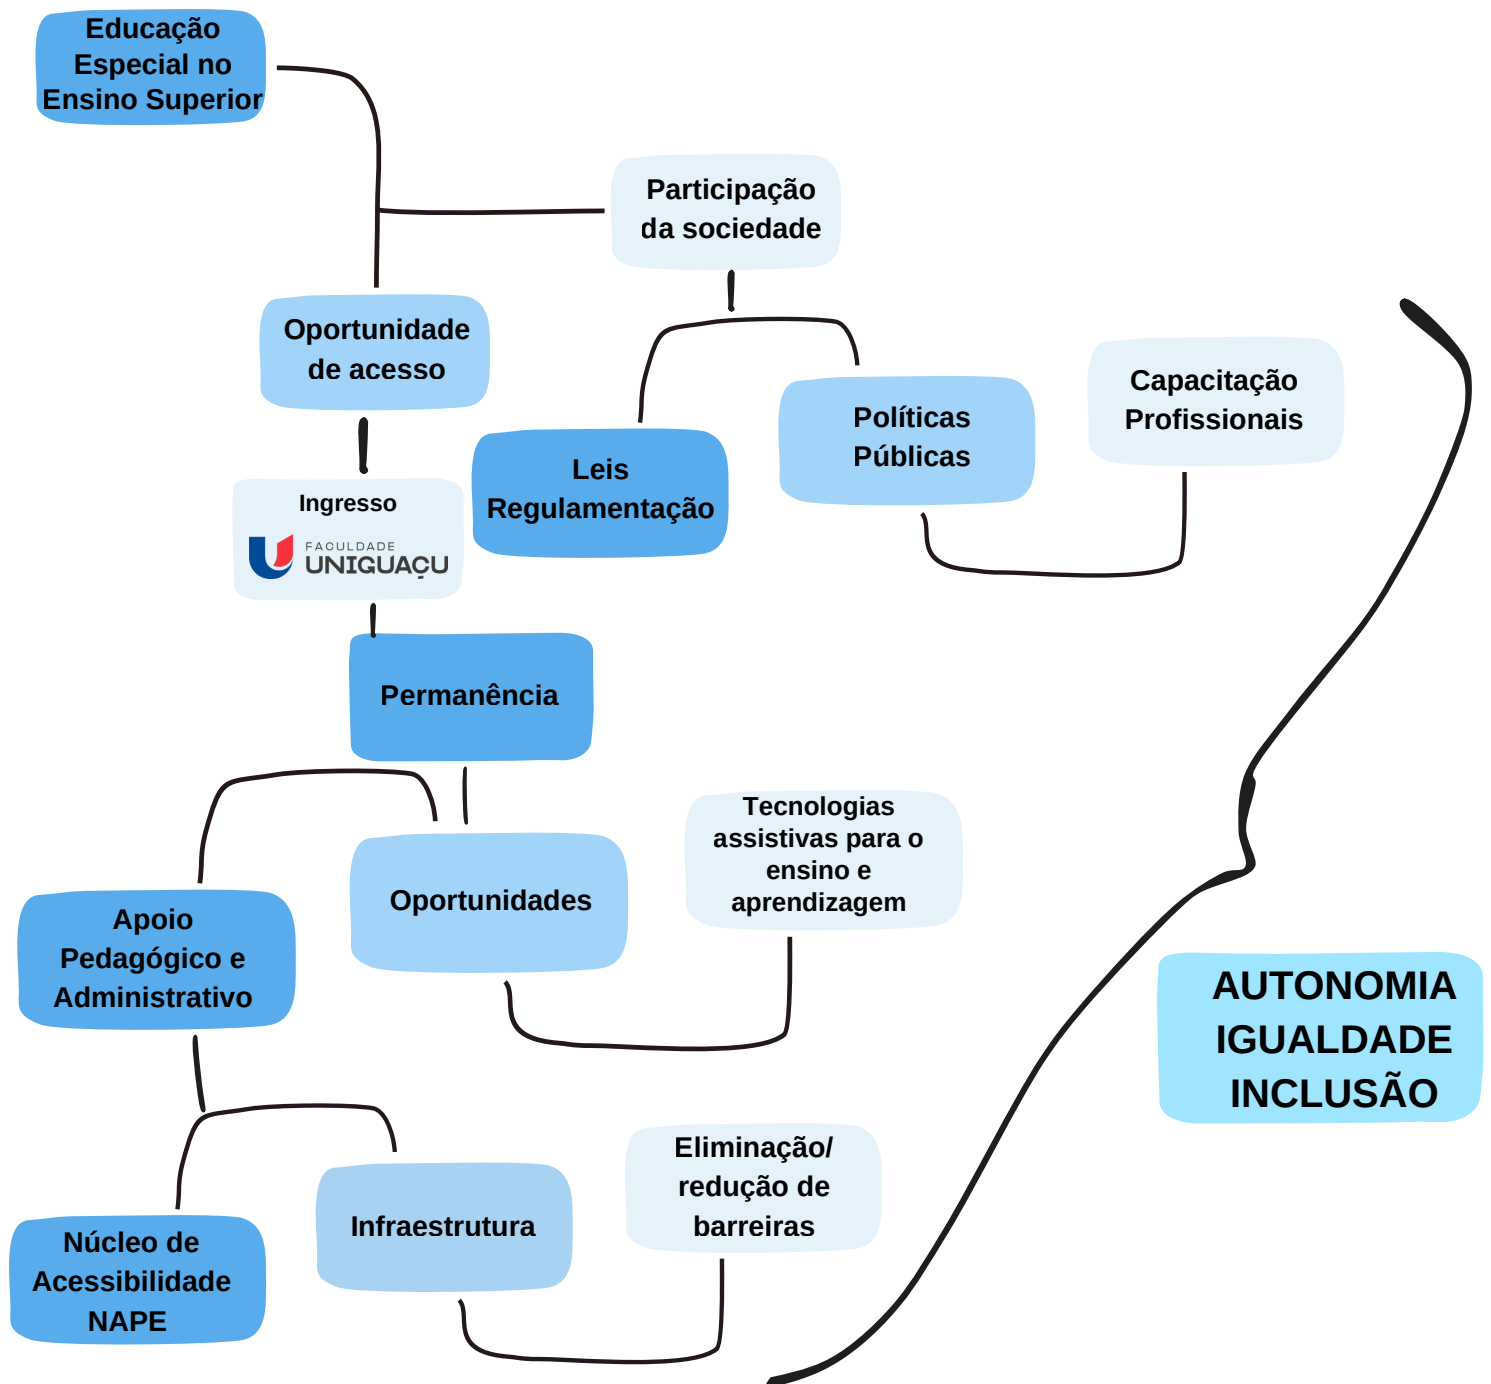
Educação Especial no Ensino Superior

Participação da sociedade

Oportunidade de acesso

Leis Regulamentação

Políticas Públicas

Capacitação Profissionais

Ingresso

FACULDADE UNIGUAÇU

Permanência

Oportunidades

Tecnologias assistivas para o ensino e aprendizagem

Apoio Pedagógico e Administrativo

AUTONOMIA IGUALDADE INCLUSÃO

Infraestrutura

Eliminação/ redução de barreiras

Núcleo de Acessibilidade NAPE